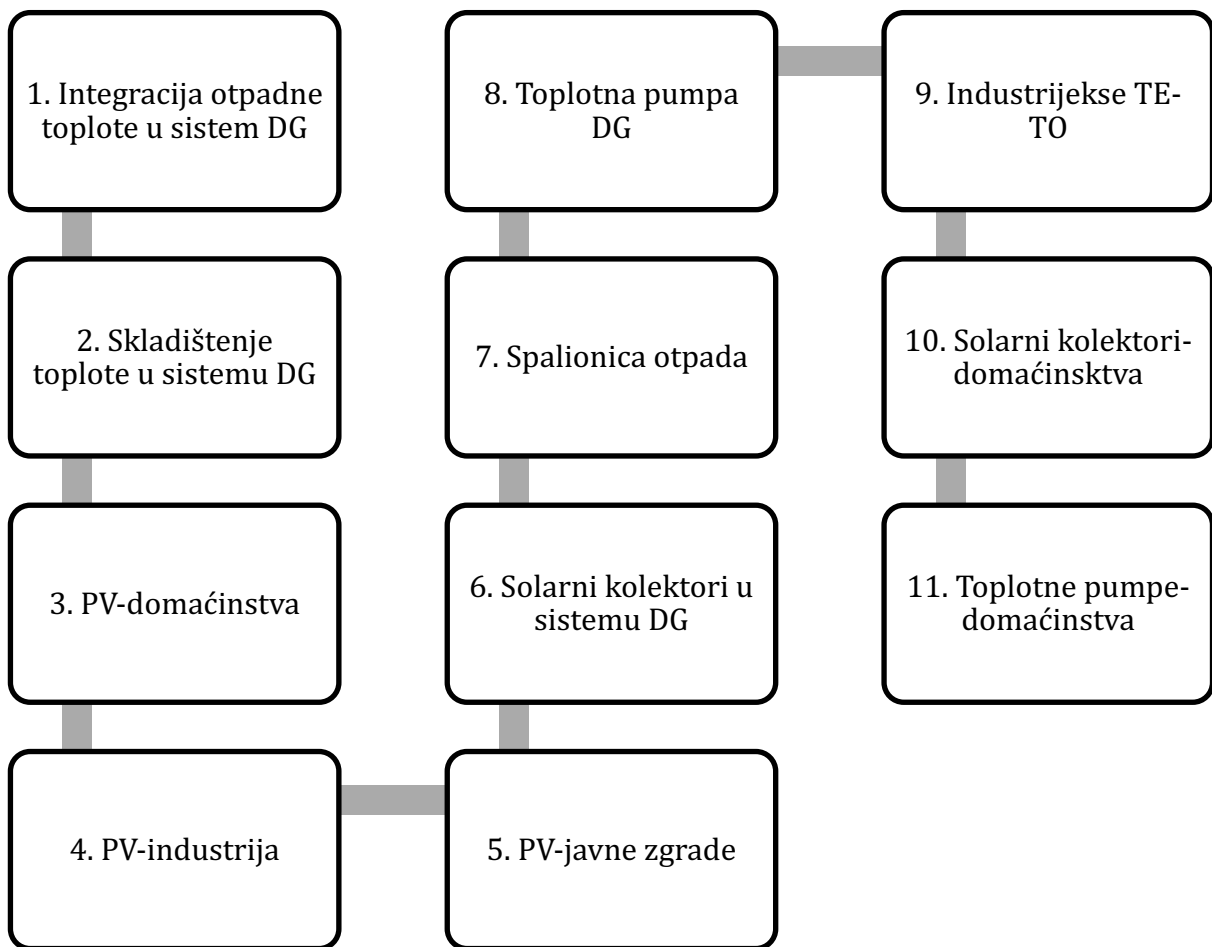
1. Integracija otpadne toplote u sistem DG

2. Skladištenje toplote u sistemu DG

3. PV-domaćinstva

4. PV-industrija

5. PV-javne zgrade

6. Solarni kolektori u sistemu DG

7. Spalionica otpada

8. Toplotna pumpa DG

9. Industrijekse TE-TO

10. Solarni kolektori-domaćinsktva

11. Toplotne pumpe-domaćinstva